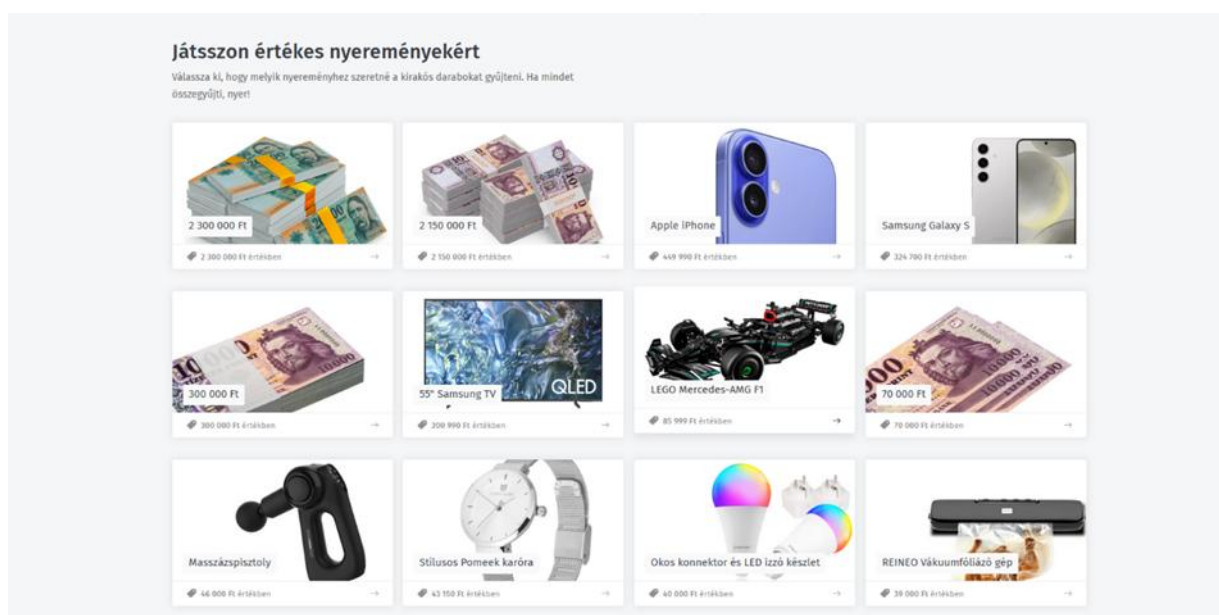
Játsszon értékes nyereményekért

Válassza ki, hogy melyik nyereményhez szeretné a kirakós darabokat gyűjteni. Ha mindet összegyűjti, nyer!

2 300 000 Ft
2 300 000 Ft értékben →

2 150 000 Ft
2 150 000 Ft értékben →

Apple iPhone
449 990 Ft értékben →

Samsung Galaxy S
324 700 Ft értékben →

300 000 Ft
300 000 Ft értékben →

55" Samsung TV
QLED
208 990 Ft értékben →

LEGO Mercedes-AMG F1
85 999 Ft értékben →

70 000 Ft
70 000 Ft értékben →

Masszázspisztoly
46 000 Ft értékben →

Stílusos Pomeek karóra
43 150 Ft értékben →

Okos konnektor és LED izzó készlet
40 000 Ft értékben →

REINEO Vákuumfóliázó gép
39 000 Ft értékben →